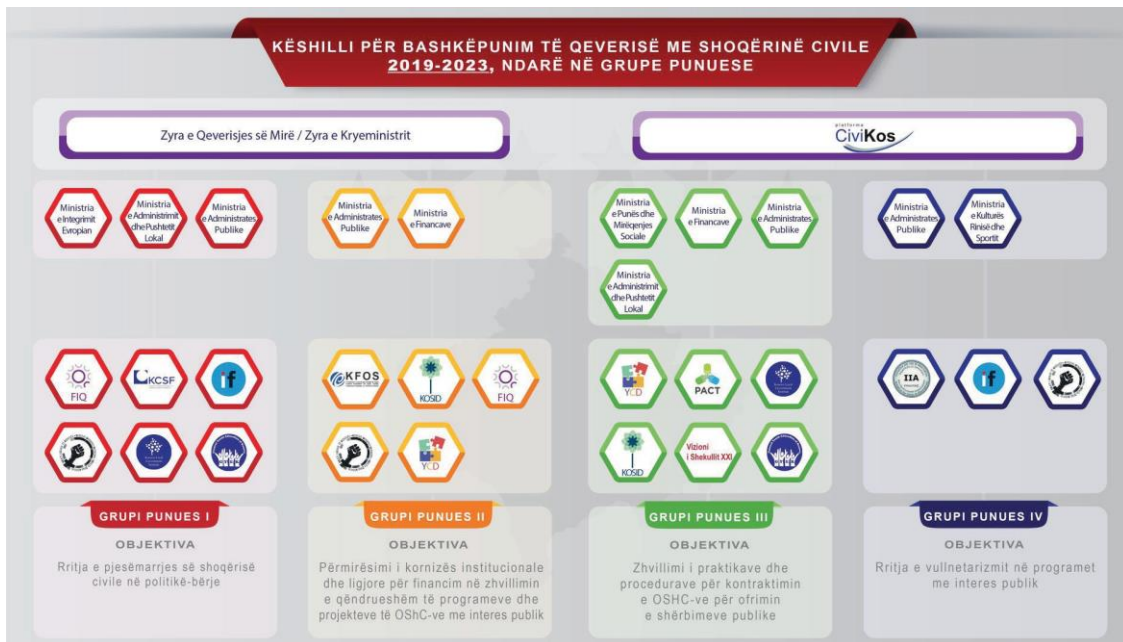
KËSHILLI PËR BASHKËPUNIM TË QEVERISË ME SHOQËRINË CIVILE 2019-2023, NDARË NË GRUPE PUNUESE

Zyra e Qeverisjes së Mirë / Zyra e Kryeministrit

platforma CiviKos

Ministria e Integrimit Evropian

Ministria e Administrimit dhe Pushtetit Lokal

Ministria e Administratës Publike

Ministria e Administratës Publike

Ministria e Financave

Ministria e Punës dhe Mirëqenies Sociale

Ministria e Financave

Ministria e Administratës Publike

Ministria e Administrimit dhe Pushtetit Lokal

Ministria e Administratës Publike

Ministria e Kulturës Rinisë dhe Sportit

FIQ

KCSF

KFOS

KOSID

FIQ

YCD

YCD

PACT

KOSID

Vizioni i Shekullit XXI

IIA

GRUPI PUNUES I

OBJEKTIVA

Rritja e pjesëmarrjes së shoqërisë civile në politikë-bërje

GRUPI PUNUES II

OBJEKTIVA

Përmirësimi i kornizës institucionale dhe ligjore për financim në zhvillimin e qëndrueshëm të programeve dhe projekteve të OShC-ve me interes publik

GRUPI PUNUES III

OBJEKTIVA

Zhvillimi i praktikave dhe procedurave për kontraktimin e OSHC-ve për ofrimin e shërbimeve publike

GRUPI PUNUES IV

OBJEKTIVA

Rritja e vullnetarizmit në programet me interes publik